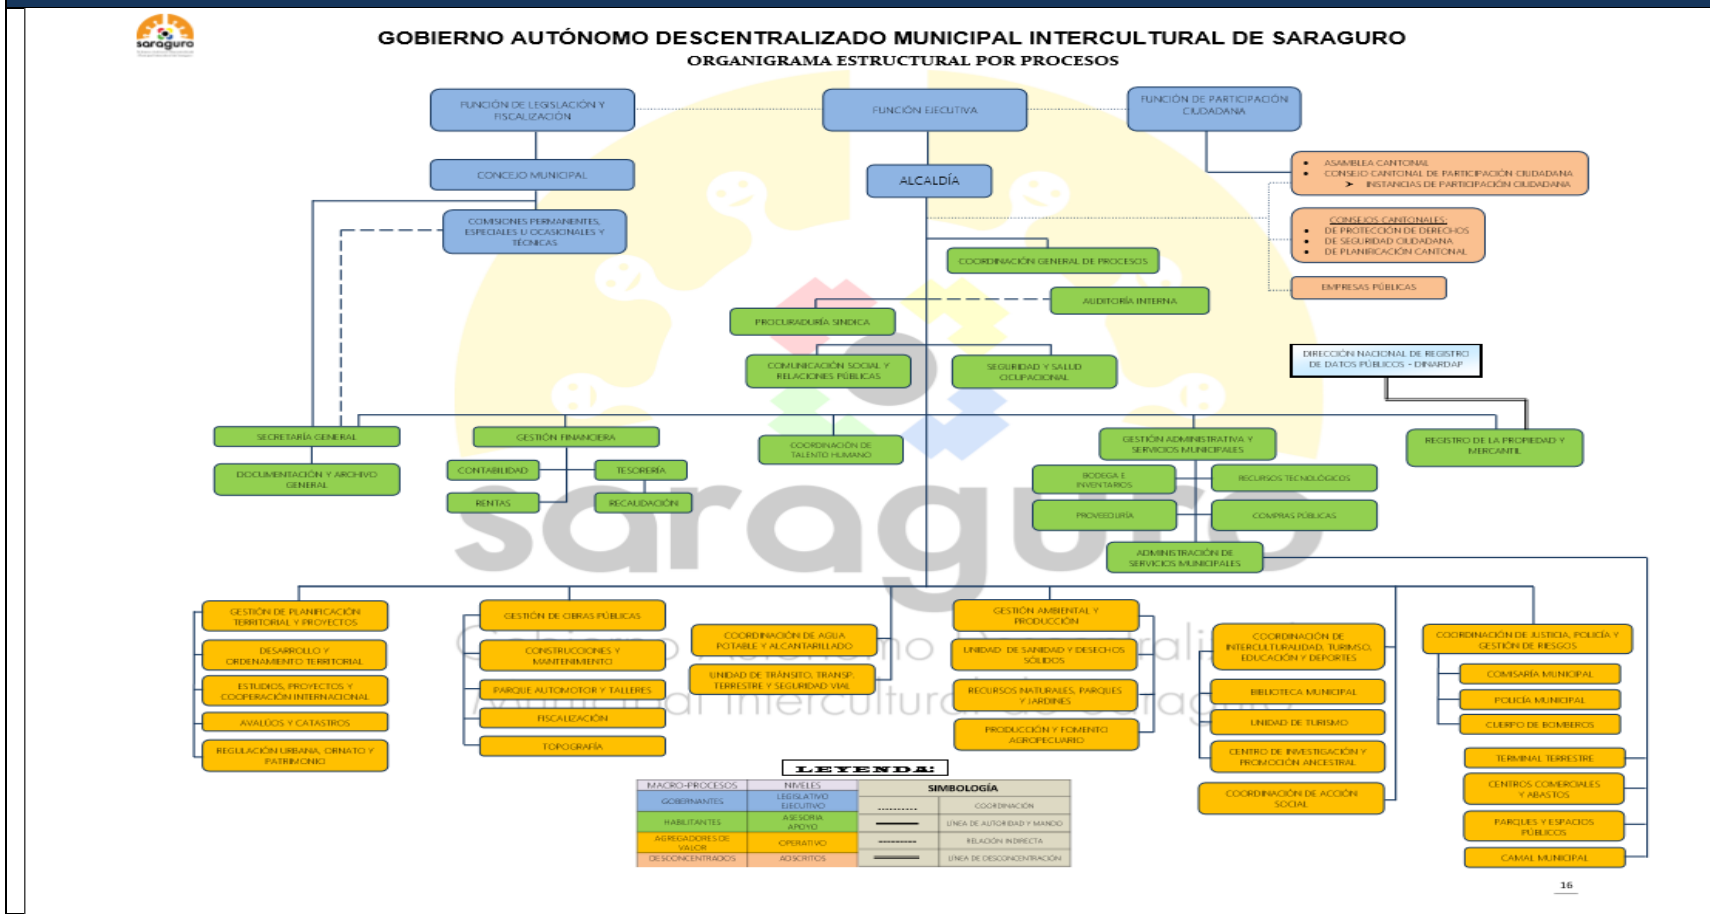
saraguro

GOBIERNO AUTÓNOMO DESCENTRALIZADO MUNICIPAL INTERCULTURAL DE SARAGURO
ORGANIGRAMA ESTRUCTURAL POR PROCESOS

FUNCIÓN DE LEGISLACIÓN Y FISCALIZACIÓN

FUNCIÓN EJECUTIVA

FUNCIÓN DE PARTICIPACIÓN CIUDADANA

CONCEJO MUNICIPAL

ALCALDÍA

• ASAMBLEA CANTONAL
• CONSEJO CANTONAL DE PARTICIPACIÓN CIUDADANA
➤ INSTANCIAS DE PARTICIPACIÓN CIUDADANA

COMISIONES PERMANENTES, ESPECIALES U OCASIONALES Y TÉCNICAS

CONSEJOS CANTONALES:
• DE PROTECCIÓN DE DERECHOS
• DE SEGURIDAD CIUDADANA
• DE PLANIFICACIÓN CANTONAL

COORDINACIÓN GENERAL DE PROCESOS

EMPRESAS PÚBLICAS

AUDITORÍA INTERNA

PROCURADURÍA SINDICA

COMUNICACIÓN SOCIAL Y RELACIONES PÚBLICAS

SEGURIDAD Y SALUD OCUPACIONAL

DIRECCIÓN NACIONAL DE REGISTRO DE DATOS PÚBLICOS - DINARDAP

SECRETARÍA GENERAL

DOCUMENTACIÓN Y ARCHIVO GENERAL

GESTIÓN FINANCIERA

CONTABILIDAD

TESORERÍA

RENTAS

RECAUDACIÓN

COORDINACIÓN DE TALENTO HUMANO

GESTIÓN ADMINISTRATIVA Y SERVICIOS MUNICIPALES

BODEGA E INVENTARIOS

RECURSOS TECNOLÓGICOS

PROVEEDURÍA

COMPRAS PÚBLICAS

ADMINISTRACIÓN DE SERVICIOS MUNICIPALES

REGISTRO DE LA PROPIEDAD Y MERCANTIL

saraguro

Gobierno Autónomo Descentralizado Municipal Intercultural de Saraguro

GESTIÓN DE PLANIFICACIÓN TERRITORIAL Y PROYECTOS

DESARROLLO Y ORDENAMIENTO TERRITORIAL

ESTUDIOS, PROYECTOS Y COOPERACIÓN INTERNACIONAL

AVALÚOS Y CATASTROS

REGULACIÓN URBANA, ORNATO Y PATRIMONIO

GESTIÓN DE OBRAS PÚBLICAS

CONSTRUCCIONES Y MANTENIMIENTO

PARQUE AUTOMOTOR Y TALLERES

FISCALIZACIÓN

TOPOGRAFÍA

COORDINACIÓN DE AGUA POTABLE Y ALCANTARILLADO

UNIDAD DE TRÁNSITO, TRANSP. TERRESTRE Y SEGURIDAD VIAL

GESTIÓN AMBIENTAL Y PRODUCCIÓN

UNIDAD DE SANIDAD Y DESECHOS SÓLIDOS

RECURSOS NATURALES, PARQUES Y JARDINES

PRODUCCIÓN Y FOMENTO AGROPECUARIO

COORDINACIÓN DE INTERCULTURALIDAD, TURISMO, EDUCACIÓN Y DEPORTES

BIBLIOTECA MUNICIPAL

UNIDAD DE TURISMO

CENTRO DE INVESTIGACIÓN Y PROMOCIÓN ANCESTRAL

COORDINACIÓN DE ACCIÓN SOCIAL

COORDINACIÓN DE JUSTICIA, POLICÍA Y GESTIÓN DE RIESGOS

COMISARÍA MUNICIPAL

POLICÍA MUNICIPAL

CUERPO DE BOMBEROS

TERMINAL TERRESTRE

CENTROS COMERCIALES Y ABASTOS

PARQUES Y ESPACIOS PÚBLICOS

CAMAL MUNICIPAL

LEYENDA:

| MACRO-PROCESOS | NIVELES | SIMBOLOGÍA | |
|---|---|---|---|
| GOBERNANTES | LEGISLATIVO EJECUTIVO | .......... | COORDINACIÓN |
| HABILITANTES | ASESORÍA APOYO | ——— | LINEA DE AUTORIDAD Y MANDO |
| AGREGADORES DE VALOR | OPERATIVO | - - - - - | RELACIÓN INDIRECTA |
| DESCONCENTRADOS | ADSCRITOS | ═══ | LINEA DE DESCONCENTRACIÓN |

16